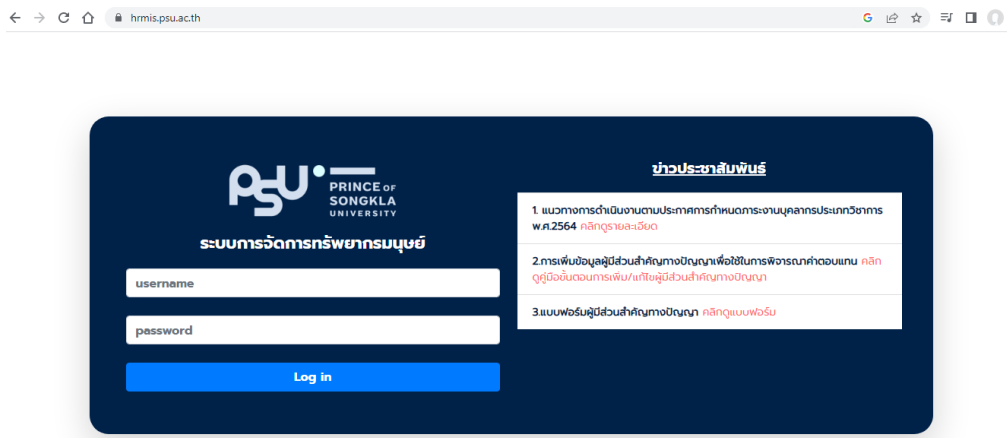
hrmis.psu.ac.th

PSU PRINCE OF SONGKLA UNIVERSITY

ระบบการจัดการทรัพยากรมนุษย์

username

password

Log in

ข่าวประชาสัมพันธ์

1. แนวทางการดำเนินงานตามประกาศการกำหนดภาระงานบุคลากรประเภทวิชาการ พ.ศ.2564 คลิกดูรายละเอียด

2.การเพิ่มข้อมูลผู้มีส่วนสำคัญทางปัญญาเพื่อใช้ในการพิจารณาค่าตอบแทน คลิกดูคู่มือขั้นตอนการเพิ่ม/แก้ไขผู้มีส่วนสำคัญทางปัญญา

3.แบบฟอร์มผู้มีส่วนสำคัญทางปัญญา คลิกดูแบบฟอร์ม